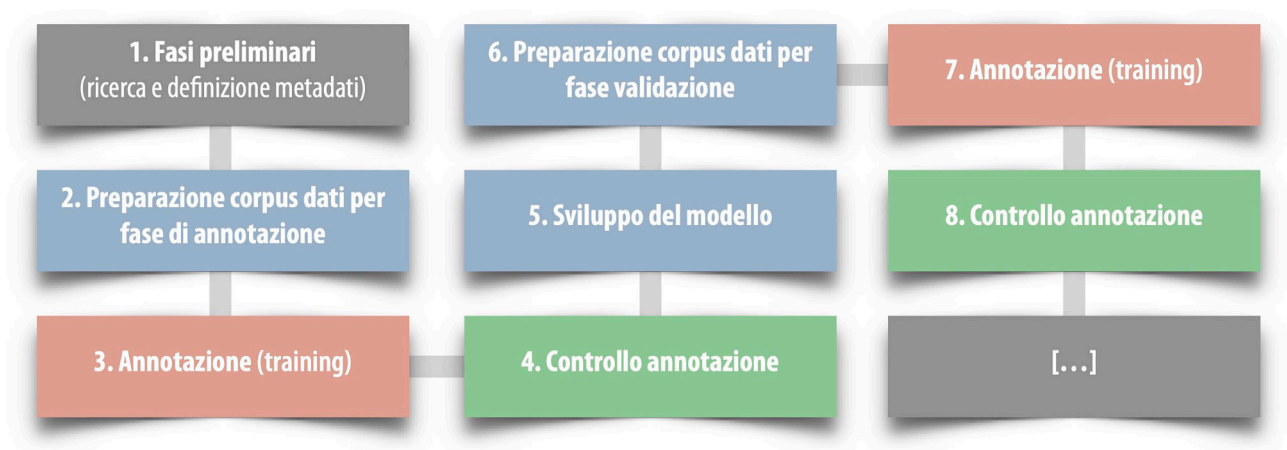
1. Fasi preliminari
(ricerca e definizione metadati)

2. Preparazione corpus dati per fase di annotazione

3. Annotazione (training)

4. Controllo annotazione

5. Sviluppo del modello

6. Preparazione corpus dati per fase validazione

7. Annotazione (training)

8. Controllo annotazione

[…]